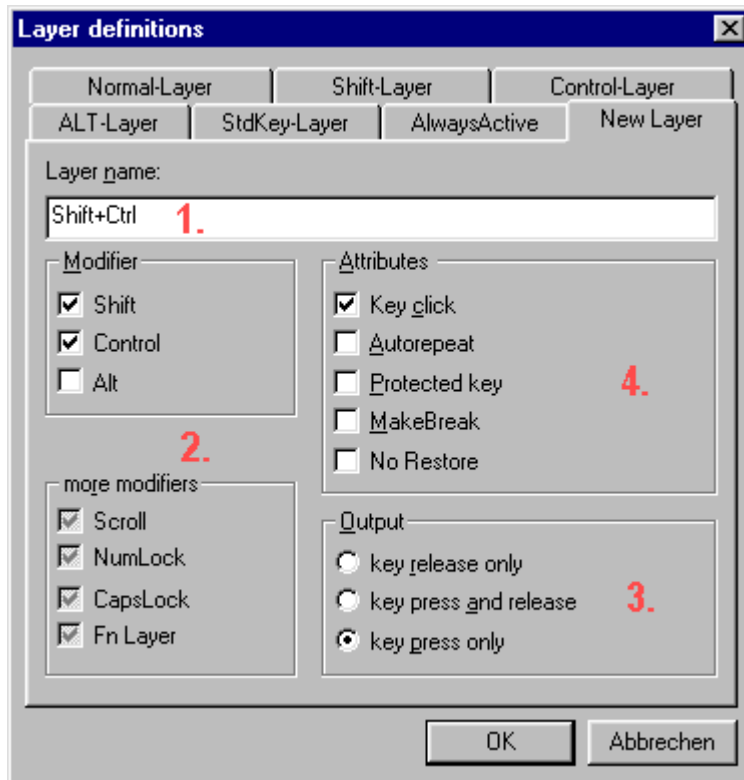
Layer definitions

Normal-Layer
Shift-Layer
Control-Layer
ALT-Layer
StdKey-Layer
AlwaysActive
New Layer

Layer name:
Shift+Ctrl
1.

Modifier
Shift
Control
Alt

2.

more modifiers
Scroll
NumLock
CapsLock
Fn Layer

Attributes
Key click
Autorepeat
Protected key
MakeBreak
No Restore

4.

Output
key release only
key press and release
key press only

3.

OK
Abbrechen